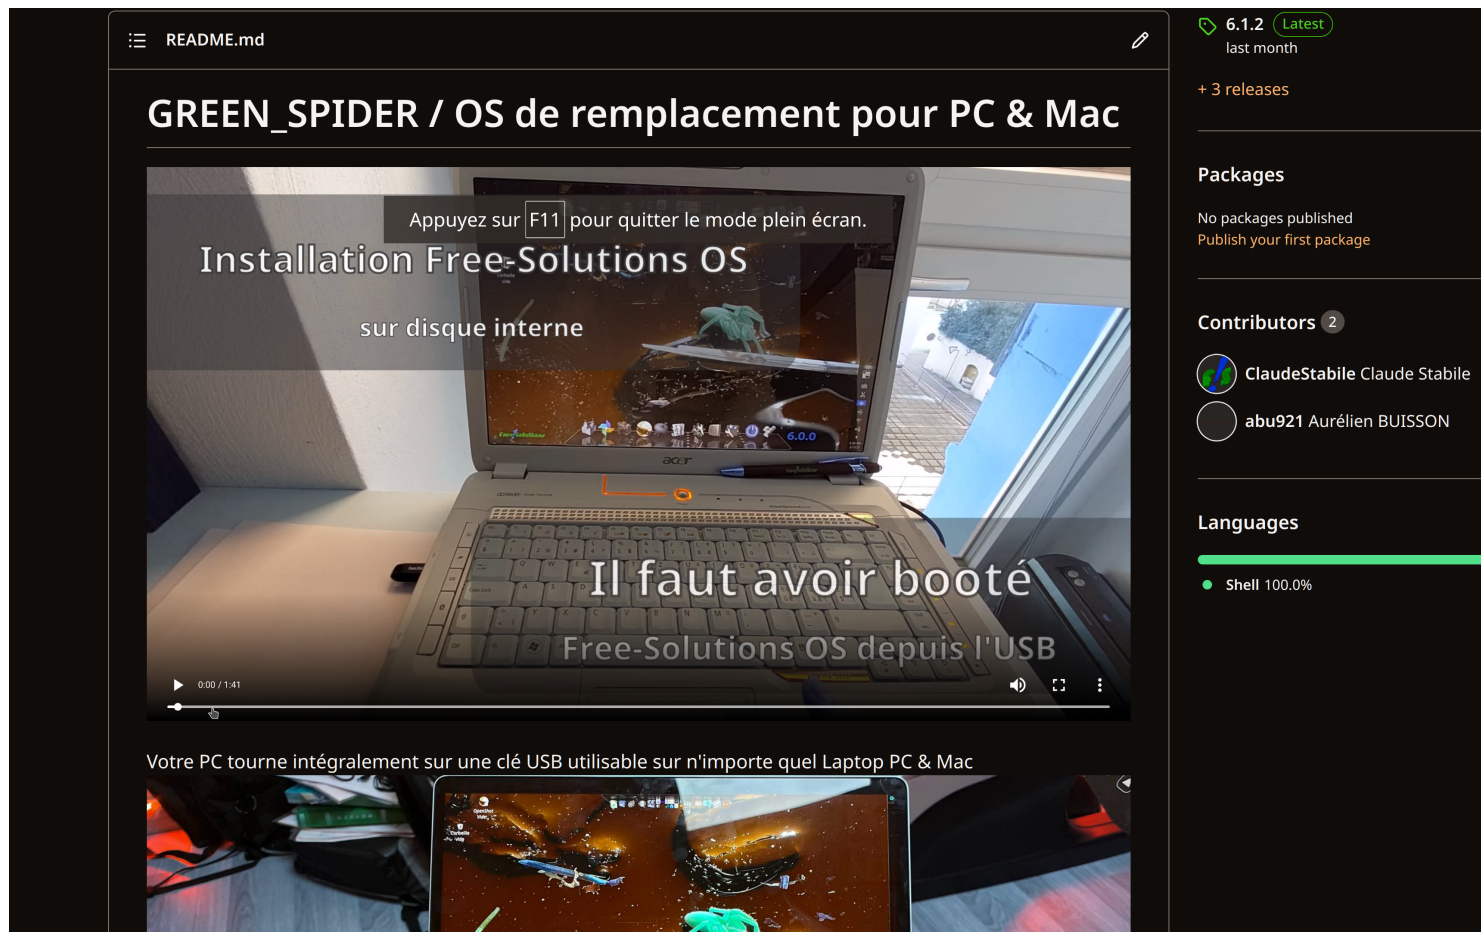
README.md

GREEN_SPIDER / OS de remplacement pour PC & Mac

Appuyez sur F11 pour quitter le mode plein écran.

Installation Free-Solutions OS

sur disque interne

6.0.0

acer

Il faut avoir booté

Free-Solutions OS depuis l'USB

0:00 / 1:41

Votre PC tourne intégralement sur une clé USB utilisable sur n'importe quel Laptop PC & Mac

6.1.2 Latest
last month

+ 3 releases

Packages

No packages published
Publish your first package

Contributors 2

ClaudeStabile Claude Stabile

abu921 Aurélien BUISSON

Languages

Shell 100.0%